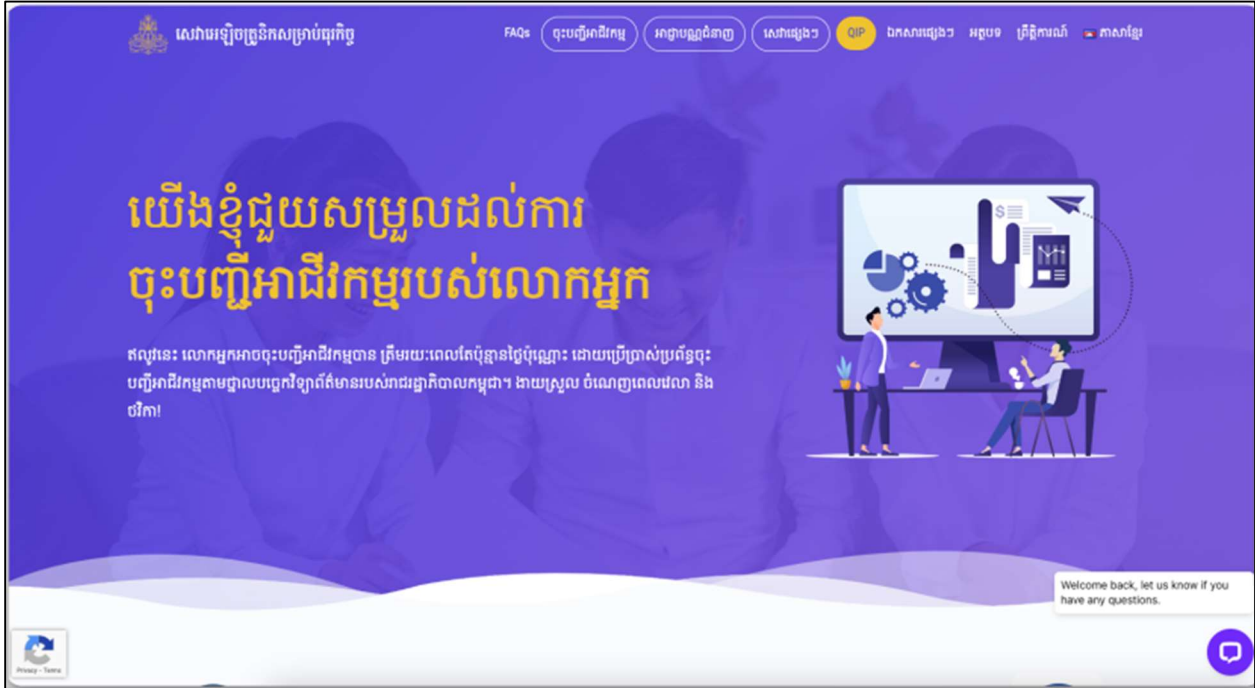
សេវាអេឡិចត្រូនិកសម្រាប់ធុរកិច្ច

FAQs ចុះបញ្ជីអាជីវកម្ម អាជ្ញាបណ្ណជំនាញ សេវាផ្សេងៗ QIP ឯកសារផ្សេងៗ អត្ថបទ ព្រឹត្តិការណ៍ ភាសាខ្មែរ

យើងខ្ញុំជួយសម្រួលដល់ការចុះបញ្ជីអាជីវកម្មរបស់លោកអ្នក

ឥឡូវនេះ លោកអ្នកអាចចុះបញ្ជីអាជីវកម្មបាន ត្រឹមរយៈពេលតែប៉ុន្មានថ្ងៃប៉ុណ្ណោះ ដោយប្រើប្រាស់ប្រព័ន្ធចុះបញ្ជីអាជីវកម្មតាមថ្នាលបច្ចេកវិទ្យាព័ត៌មានរបស់រាជរដ្ឋាភិបាលកម្ពុជា។ ងាយស្រួល ចំណេញពេលវេលា និងថវិកា!

Welcome back, let us know if you have any questions.

Privacy - Terms